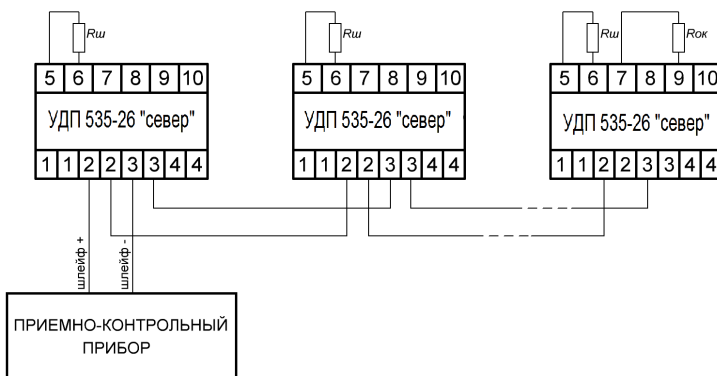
Rш

5 6 7 8 9 10

УДП 535-26 "север"

1 1 2 2 3 3 4 4

Rш

5 6 7 8 9 10

УДП 535-26 "север"

1 1 2 2 3 3 4 4

Rш Rок

5 6 7 8 9 10

УДП 535-26 "север"

1 1 2 2 3 3 4 4

шлейф +

шлейф -

ПРИЕМНО-КОНТРОЛЬНЫЙ ПРИБОР